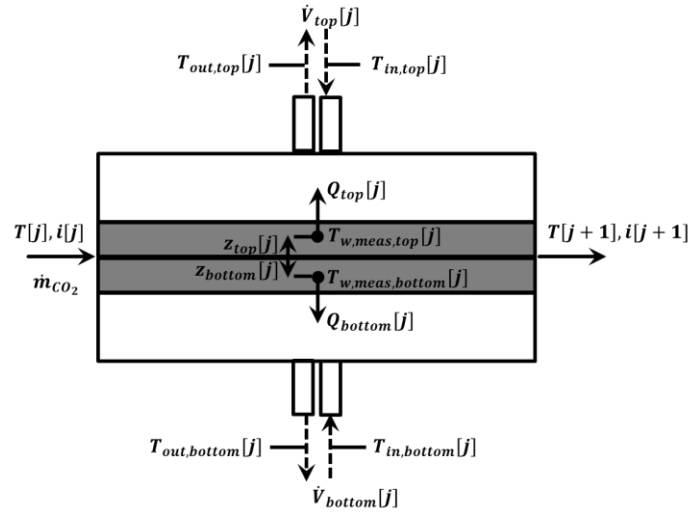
$\dot{V}_{top}[j]$

$T_{out,top}[j]$

$T_{in,top}[j]$

$Q_{top}[j]$

$T[j], i[j]$

$z_{top}[j]$

$T_{w,meas,top}[j]$

$T[j+1], i[j+1]$

$z_{bottom}[j]$

$T_{w,meas,bottom}[j]$

$\dot{m}_{CO_2}$

$Q_{bottom}[j]$

$T_{out,bottom}[j]$

$T_{in,bottom}[j]$

$\dot{V}_{bottom}[j]$